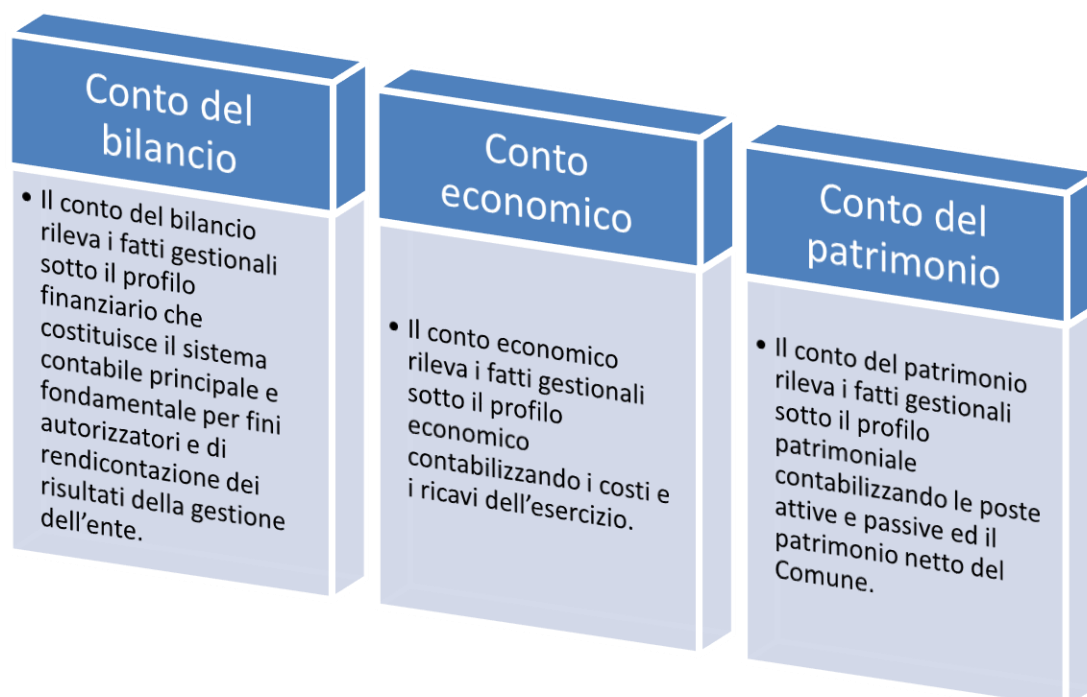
Conto del bilancio

• Il conto del bilancio rileva i fatti gestionali sotto il profilo finanziario che costituisce il sistema contabile principale e fondamentale per fini autorizzatori e di rendicontazione dei risultati della gestione dell'ente.

Conto economico

• Il conto economico rileva i fatti gestionali sotto il profilo economico contabilizzando i costi e i ricavi dell'esercizio.

Conto del patrimonio

• Il conto del patrimonio rileva i fatti gestionali sotto il profilo patrimoniale contabilizzando le poste attive e passive ed il patrimonio netto del Comune.